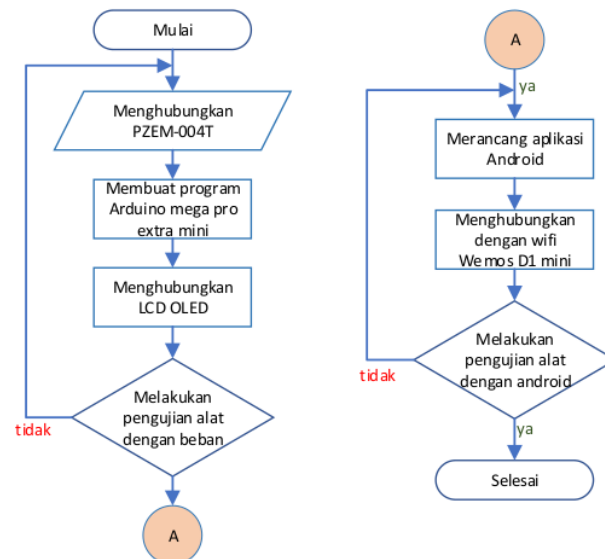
Mulai

Menghubungkan PZEM-004T

Membuat program Arduino mega pro extra mini

Menghubungkan LCD OLED

Melakukan pengujian alat dengan beban

tidak

A

A

ya

Merancang aplikasi Android

Menghubungkan dengan wifi Wemos D1 mini

Melakukan pengujian alat dengan android

tidak

ya

Selesai